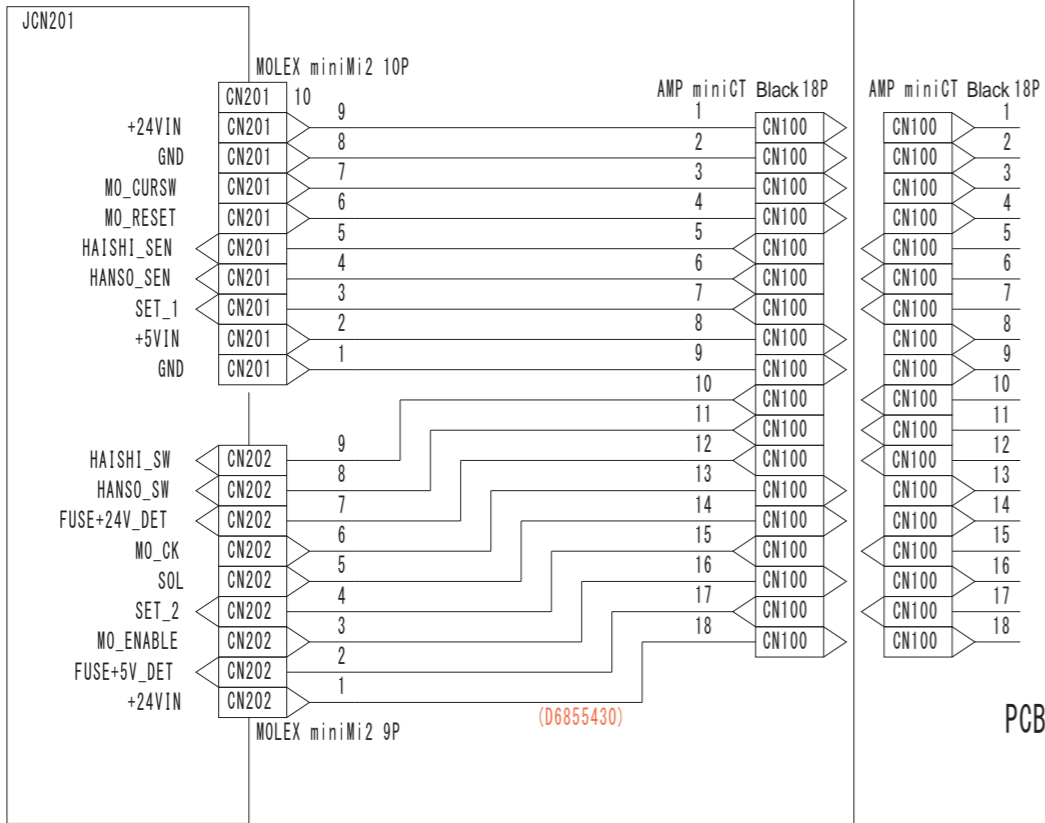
JCN201

MOLEX miniMi2 10P

CN201 10

AMP miniCT Black 18P

AMP miniCT Black 18P

+24VIN CN201 9 1 CN100 CN100 1
GND CN201 8 2 CN100 CN100 2
MO_CURSW CN201 7 3 CN100 CN100 3
MO_RESET CN201 6 4 CN100 CN100 4
HAISHI_SEN CN201 5 5 CN100 CN100 5
HANSO_SEN CN201 4 6 CN100 CN100 6
SET_1 CN201 3 7 CN100 CN100 7
+5VIN CN201 2 8 CN100 CN100 8
GND CN201 1 9 CN100 CN100 9
10 CN100 CN100 10
11 CN100 CN100 11
12 CN100 CN100 12
HAISHI_SW CN202 9
HANSO_SW CN202 8 13 CN100 CN100 13
FUSE+24V_DET CN202 7 14 CN100 CN100 14
MO_CK CN202 6 15 CN100 CN100 15
SOL CN202 5 16 CN100 CN100 16
SET_2 CN202 4 17 CN100 CN100 17
MO_ENABLE CN202 3 18 CN100 CN100 18
FUSE+5V_DET CN202 2
+24VIN CN202 1

(D6855430)

MOLEX miniMi2 9P

PCB